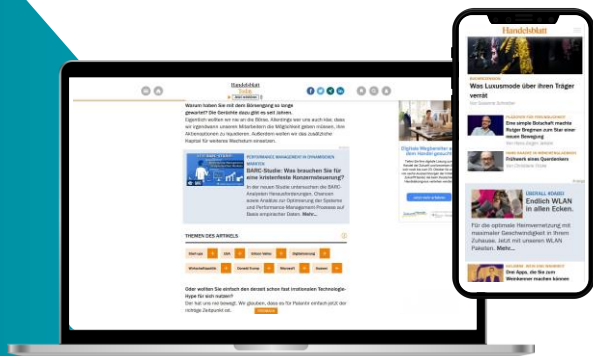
Handelsblatt

Warum haben Sie mit dem Börsengang so lange gewartet? Die Geschäfte dazu gibt es seit Jahren.

PERFORMANCE MANAGEMENT IN DYNAMISCHEN ZEITEN
BARC-Studie: Was brauchen Sie für eine krisenfeste Konzernsteuerung?

THEMEN DES ARTIKELS

Start-ups
SAP
Silicon Valley
Digitalisierung
Deutschland
Donald Trump
Microsoft
Kanzler

Oder wollten Sie einfach den derzeit schon fast irrationalen Technologie-Hype für sich nutzen?

Handelsblatt

Was Luxusmode über ihren Träger verrät

Eine simple Botschaft machte Rutger Bregman zum Star einer neuen Bewegung

Frühwerk eines Querdenkers

Endlich WLAN in allen Ecken.

Für die optimale Heimvernetzung mit maximaler Geschwindigkeit in Ihrem Zuhause. Jetzt mit unseren WLAN Paketen. Mehr...

Drei Apps, die Sie zum Weinkenner machen können